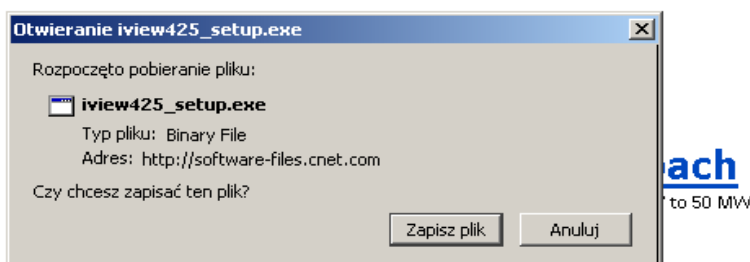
Otwieranie iview425_setup.exe

Rozpoczęto pobieranie pliku:

iview425_setup.exe

Typ pliku: Binary File

Adres: http://software-files.cnet.com

Czy chcesz zapisać ten plik?

Zapisz plik

Anuluj

ach

to 50 MW